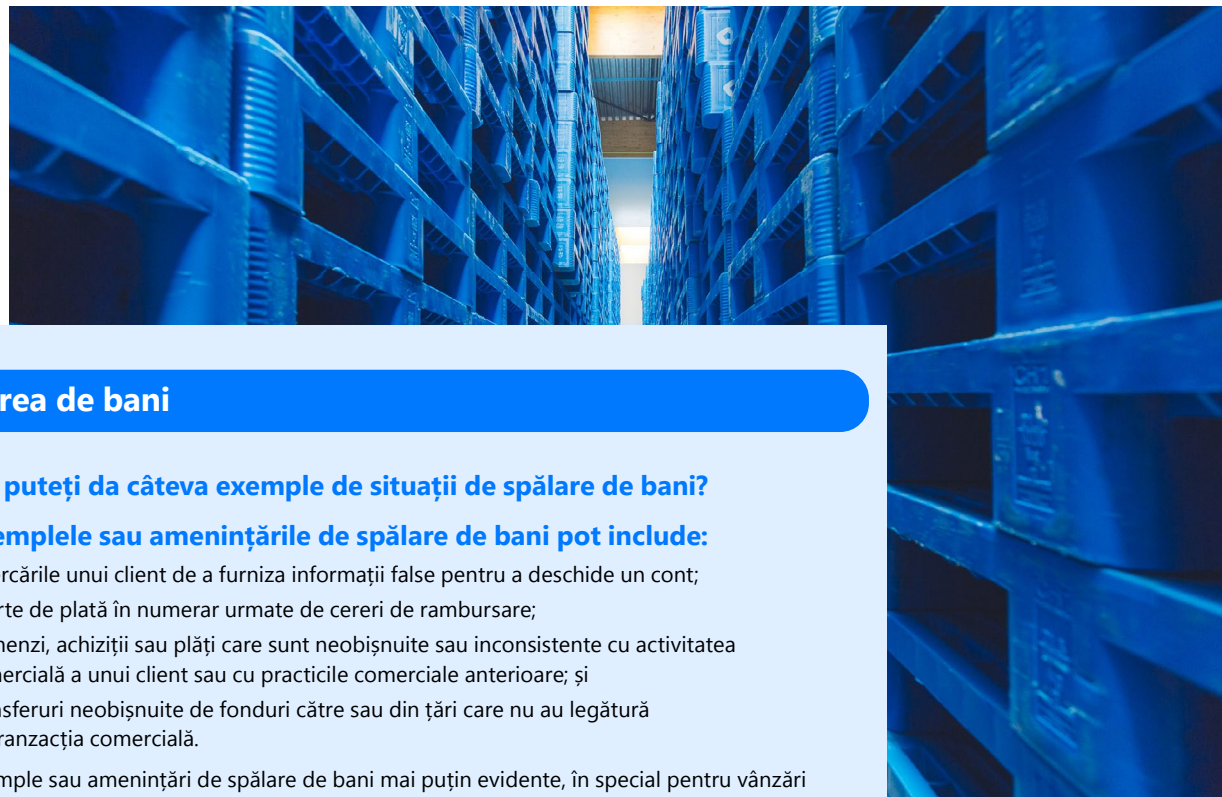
rea de bani

puteți da câteva exemple de situații de spălare de bani?

emplele sau amenințările de spălare de bani pot include:

rcările unui client de a furniza informații false pentru a deschide un cont;

rte de plată în numerar urmate de cereri de rambursare;

nenzi, achiziții sau plăți care sunt neobișnuite sau inconsistente cu activitatea ercială a unui client sau cu practicile comerciale anterioare; și

sferuri neobișnuite de fonduri către sau din țări care nu au legătură ranzacția comercială.

mple sau amenințări de spălare de bani mai puțin evidente, în special pentru vânzări